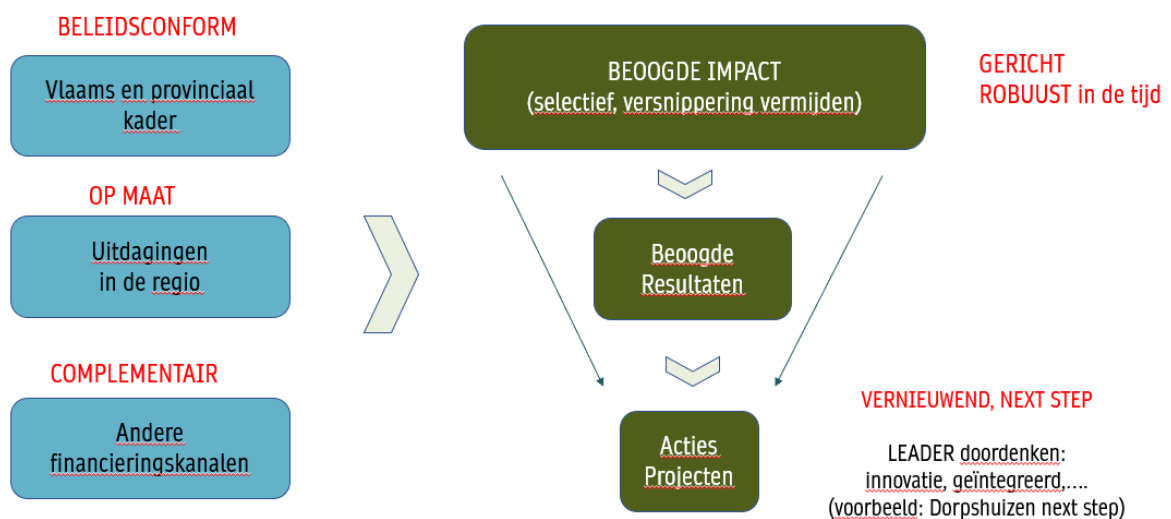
BELEIDSCONFORM

Vlaams en provinciaal kader

OP MAAT

Uitdagingen in de regio

COMPLEMENTAIR

Andere financieringskanalen

BEOOGDE IMPACT
(selectief, versnippering vermijden)

GERICHT
ROBUUST in de tijd

Beoogde Resultaten

Acties Projecten

VERNIEUWEND, NEXT STEP

LEADER doordenken:
innovatie, geïntegreerd,….
(voorbeeld: Dorpshuizen next step)